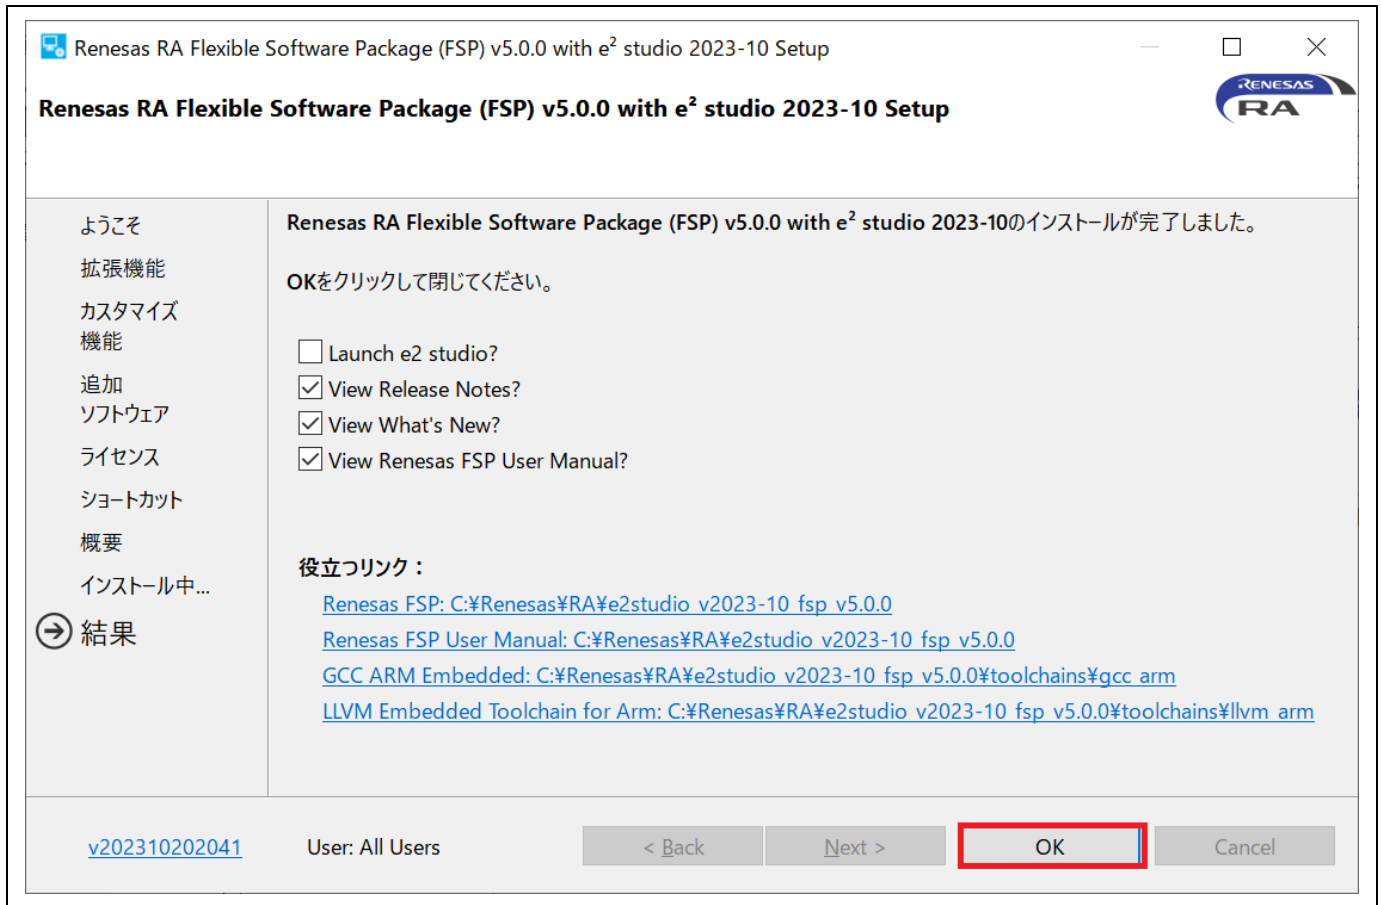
Renesas RA Flexible Software Package (FSP) v5.0.0 with e$^2$ studio 2023-10 Setup

Renesas RA Flexible Software Package (FSP) v5.0.0 with e$^2$ studio 2023-10 Setup

RENESAS RA

ようこそ
拡張機能
カスタマイズ機能
追加ソフトウェア
ライセンス
ショートカット
概要
インストール中...
結果

Renesas RA Flexible Software Package (FSP) v5.0.0 with e$^2$ studio 2023-10のインストールが完了しました。

OKをクリックして閉じてください。

Launch e2 studio?
View Release Notes?
View What's New?
View Renesas FSP User Manual?

役立つリンク：
Renesas FSP: C:¥Renesas¥RA¥e2studio_v2023-10_fsp_v5.0.0
Renesas FSP User Manual: C:¥Renesas¥RA¥e2studio_v2023-10_fsp_v5.0.0
GCC ARM Embedded: C:¥Renesas¥RA¥e2studio_v2023-10_fsp_v5.0.0¥toolchains¥gcc_arm
LLVM Embedded Toolchain for Arm: C:¥Renesas¥RA¥e2studio_v2023-10_fsp_v5.0.0¥toolchains¥llvm_arm

v202310202041
User: All Users
< Back
Next >
OK
Cancel